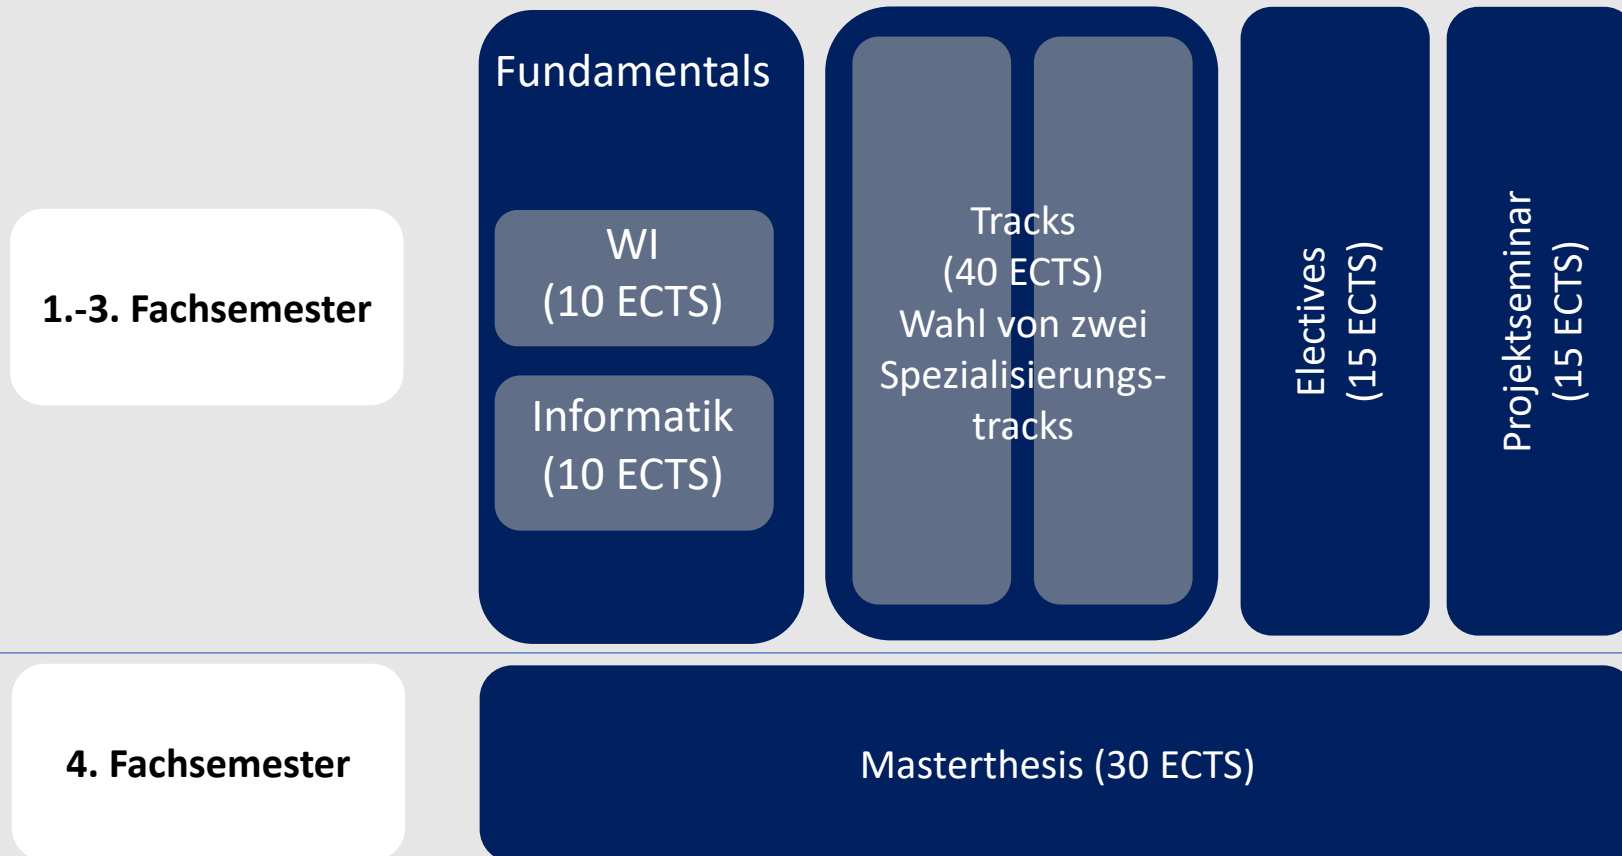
1.-3. Fachsemester

Fundamentals

WI
(10 ECTS)

Informatik
(10 ECTS)

Tracks
(40 ECTS)
Wahl von zwei Spezialisierungs-tracks

Electives
(15 ECTS)

Projektseminar
(15 ECTS)

4. Fachsemester

Masterthesis (30 ECTS)